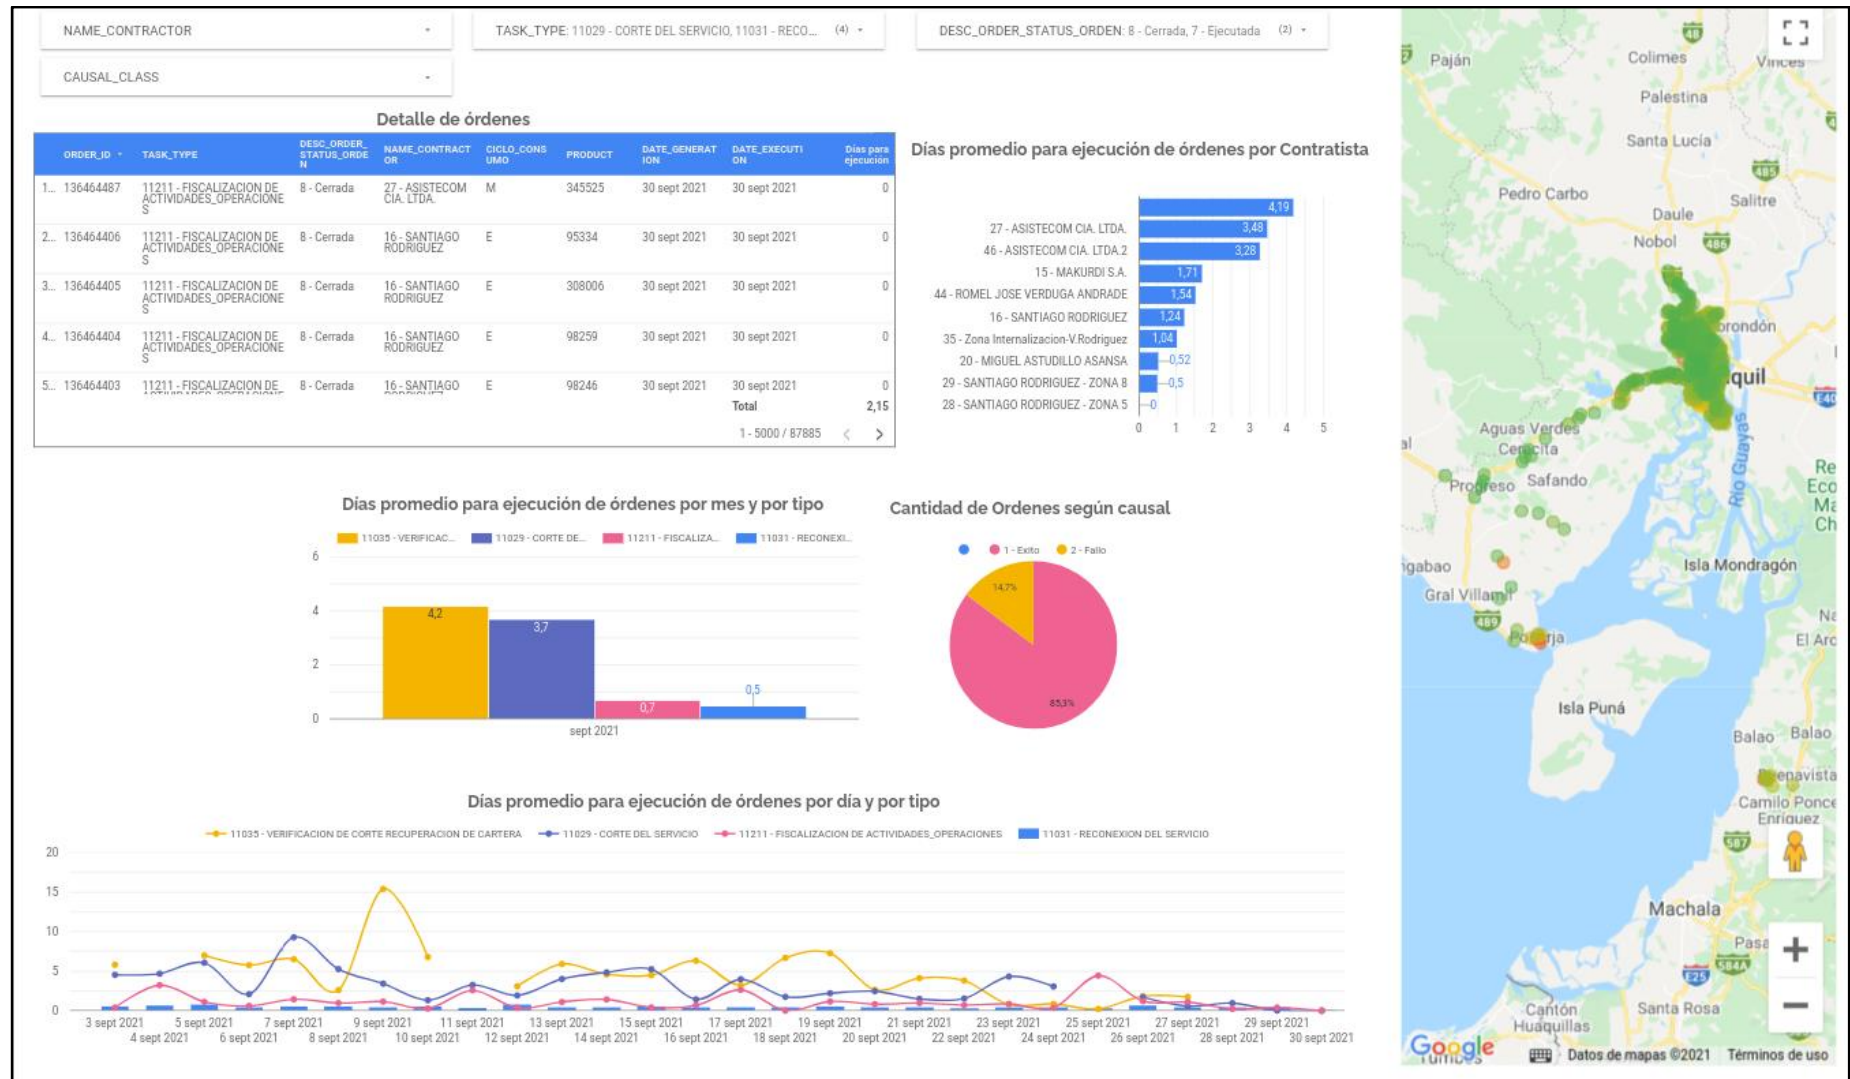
NAME_CONTRACTOR

TASK_TYPE: 11029 - CORTE DEL SERVICIO, 11031 - RECO... (4)

DESC_ORDER_STATUS_ORDEN: 8 - Cerrada, 7 - Ejecutada (2)

CAUSAL_CLASS

Detalle de órdenes

| | ORDER_ID | TASK_TYPE | DESC_ORDER_STATUS_ORDEN | NAME_CONTRACTOR | CICLO_CONSUMO | PRODUCT | DATE_GENERATION | DATE_EXECUTION | Días para ejecución |
|---|---|---|---|---|---|---|---|---|---|
| 1. | 136464487 | 11211 - FISCALIZACION DE ACTIVIDADES_OPERACIONES | 8 - Cerrada | 27 - ASISTECOM CIA. LTDA. | M | 345525 | 30 sept 2021 | 30 sept 2021 | 0 |
| 2. | 136464406 | 11211 - FISCALIZACION DE ACTIVIDADES_OPERACIONES | 8 - Cerrada | 16 - SANTIAGO RODRIGUEZ | E | 95334 | 30 sept 2021 | 30 sept 2021 | 0 |
| 3. | 136464405 | 11211 - FISCALIZACION DE ACTIVIDADES_OPERACIONES | 8 - Cerrada | 16 - SANTIAGO RODRIGUEZ | E | 308006 | 30 sept 2021 | 30 sept 2021 | 0 |
| 4. | 136464404 | 11211 - FISCALIZACION DE ACTIVIDADES_OPERACIONES | 8 - Cerrada | 16 - SANTIAGO RODRIGUEZ | E | 98259 | 30 sept 2021 | 30 sept 2021 | 0 |
| 5. | 136464403 | 11211 - FISCALIZACION DE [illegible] | 8 - Cerrada | 16 - SANTIAGO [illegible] | E | 98246 | 30 sept 2021 | 30 sept 2021 | 0 |
| | | | | | | | | Total | 2,15 |

1 - 5000 / 87885

Días promedio para ejecución de órdenes por Contratista

4,19
27 - ASISTECOM CIA. LTDA. 3,48
46 - ASISTECOM CIA. LTDA 2 3,28
15 - MAKURDI S.A. 1,71
44 - ROMEL JOSE VERDUGA ANDRADE 1,54
16 - SANTIAGO RODRIGUEZ 1,24
35 - Zona Internalizacion-V.Rodriguez 1,04
20 - MIGUEL ASTUDILLO ASANSA 0,52
29 - SANTIAGO RODRIGUEZ - ZONA 8 0,5
28 - SANTIAGO RODRIGUEZ - ZONA 5 0
0 1 2 3 4 5

Días promedio para ejecución de órdenes por mes y por tipo

11035 - VERIFICAC... 11029 - CORTE DE... 11211 - FISCALIZA... 11031 - RECONEXI...
6 4 2 0
4,2 3,7 0,7 0,5
sept 2021

Cantidad de Ordenes según causal

1 - Exito 2 - Fallo
14,7%
85,3%

Días promedio para ejecución de órdenes por día y por tipo

11035 - VERIFICACION DE CORTE RECUPERACION DE CARTERA 11029 - CORTE DEL SERVICIO 11211 - FISCALIZACION DE ACTIVIDADES_OPERACIONES 11031 - RECONEXION DEL SERVICIO
20 15 10 5 0
3 sept 2021 4 sept 2021 5 sept 2021 6 sept 2021 7 sept 2021 8 sept 2021 9 sept 2021 10 sept 2021 11 sept 2021 12 sept 2021 13 sept 2021 14 sept 2021 15 sept 2021 16 sept 2021 17 sept 2021 18 sept 2021 19 sept 2021 20 sept 2021 21 sept 2021 22 sept 2021 23 sept 2021 24 sept 2021 25 sept 2021 26 sept 2021 27 sept 2021 28 sept 2021 29 sept 2021 30 sept 2021

Paján Colimes Vinces Palestina Santa Lucía Pedro Carbo Salitre Daule Nobol Samborondón quil Aguas Verdes Cerecita Progreso Safando Isla Mondragón Gral Villamil Posorja Isla Puná Balao Balao Bellavista Camilo Ponce Enríquez Machala Pasaje Santa Rosa Cantón Huaquillas Tumbes
Google Datos de mapas ©2021 Términos de uso